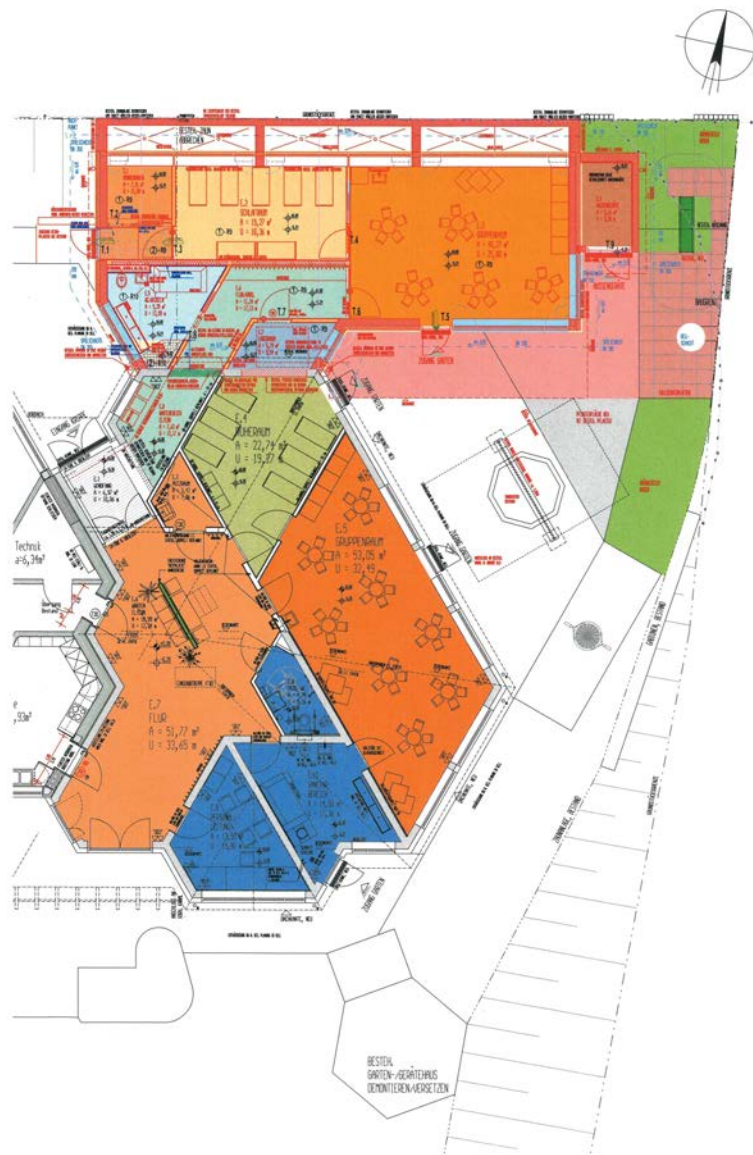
BESTEH. ZAUN ABBRECHEN

E.2
SCHLAFRAUM
A = 15,37 m²
U = 16,36 m

E.3
GRUPPENRAUM

T.4

T.5

T.6

T.7

T.8

T.9

T.1

E.4
RUHERAUM
A = 22,74 m²
U = 19,87 m

E.5
GRUPPENRAUM
A = 53,05 m²
U = 32,49

E.7
FLUR
A = 51,77 m²
U = 33,65 m

Technik
a=6,34m²

,93m²

ZUGANG GARTEN

BRÜSTUNG

BESTEH.
GARTEN-/GERÄTEHAUS
DEMONTIEREN/VERSETZEN